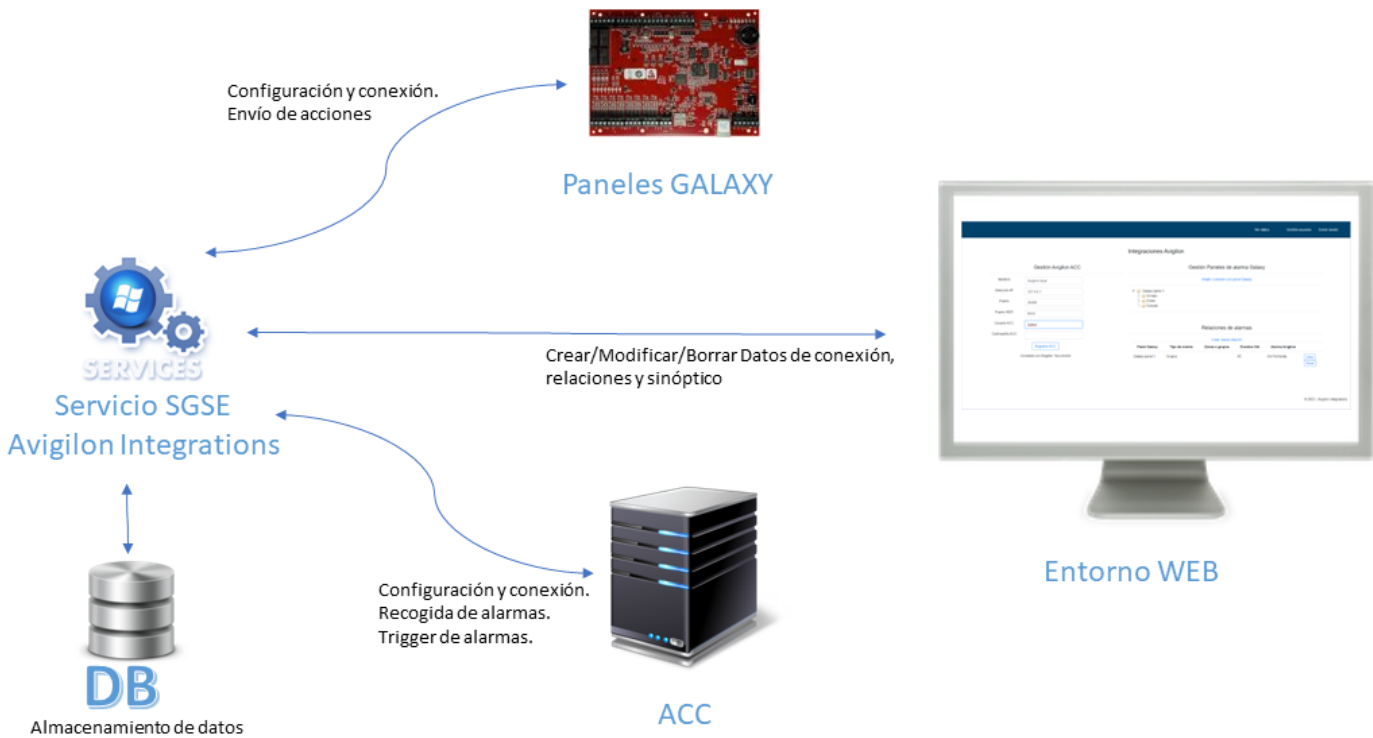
Configuración y conexión.
Envío de acciones

Paneles GALAXY

SERVICES
Servicio SGSE
Avigilon Integrations

Integraciones Avigilon

Gestión Avigilon ACC

Gestión Paneles de alarma Galaxy

Relaciones de alarmas

Crear/Modificar/Borrar Datos de conexión, relaciones y sinóptico

Entorno WEB

DB
Almacenamiento de datos

Configuración y conexión.
Recogida de alarmas.
Trigger de alarmas.

ACC